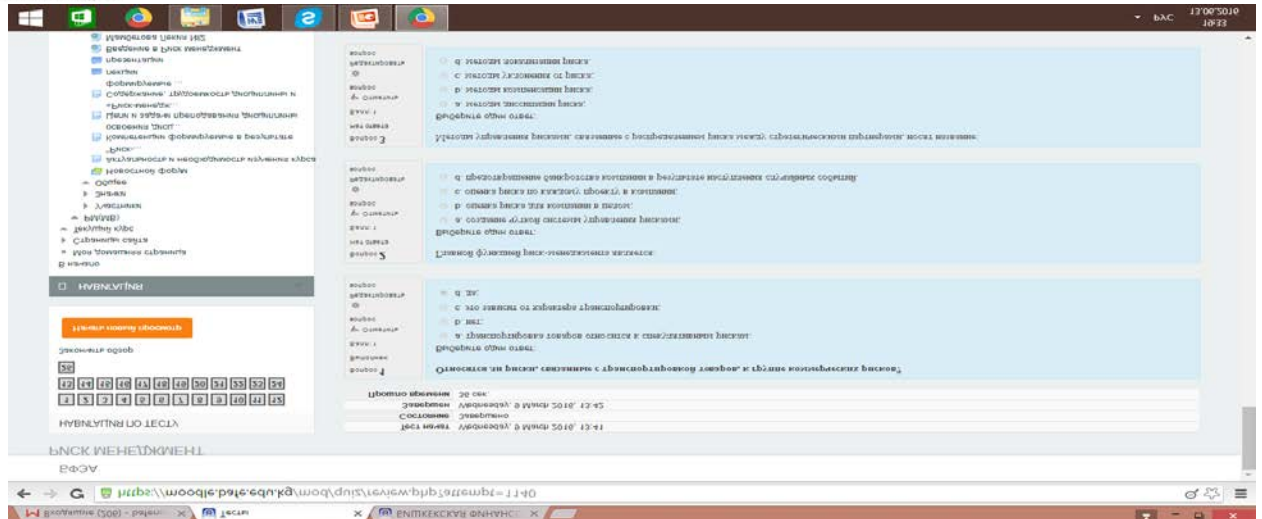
РУС 13.06.2016 16:33

Информационные ресурсы МЗ
Введение в Риск менеджмент
презентации
Лекции
формирование ...
Содержание, Трудоемкость дисциплины и "Риск-менеджмент"
Цели и задачи преподавания дисциплины основные дисц.
Компетенции формирование в результате "Риск"
Актуальность и необходимость изучения курса
Новостной форум
Общее
Знания
Участники
РМАПИ
Текущий курс
Страницы сайта
Мои домашняя страница
В начало

НАВИГАЦИЯ

Начать новый просмотр
Закончить обзор

26
13 14 15 16 17 18 19 20 21 22 23 24
1 2 3 4 5 6 7 8 9 10 11 12

НАВИГАЦИЯ ПО ТЕСТУ

РИСК МЕНЕДЖМЕНТ
ЕФСА

Тест начат Wednesday, 9 March 2016, 13:41
Состояние Завершено
Завершен Wednesday, 9 March 2016, 13:42
Прошло времени 56 сек.

Вопрос 1
Выполнен
Баллов: 1
Отметить вопрос

Относятся ли риски, связанные с транспортировкой товаров, к группе коммерческих рисков?
Выберите один ответ:
a. транспортировка товаров относится к спекулятивным рискам;
b. нет;
c. это зависит от характера транспортировки;
d. да.

Вопрос 2
Нет ответа
Баллов: 1
Отметить вопрос

Главной функцией риск-менеджмента является:
Выберите один ответ:
a. создание службы системы управления рисками;
b. оценка риска для компании в целом;
c. оценка риска по каждому проекту в компании;
d. предотвращение банкротства компании в результате наступления случайных событий.

Вопрос 3
Нет ответа
Баллов: 1
Отметить вопрос

Методы управления рисками, связанные с распределением риска между участниками проекта, носят название:
Выберите один ответ:
a. методы диссипации риска;
b. методы компенсации риска;
c. методы уклонения от риска;
d. методы локализации риска.

https://moodle.bafe.edu.kg/mod/quiz/review.php?attempt=1140

Результаты (506) - bafe... Тесты БИШКЕКСКАЯ ФИНАНС...